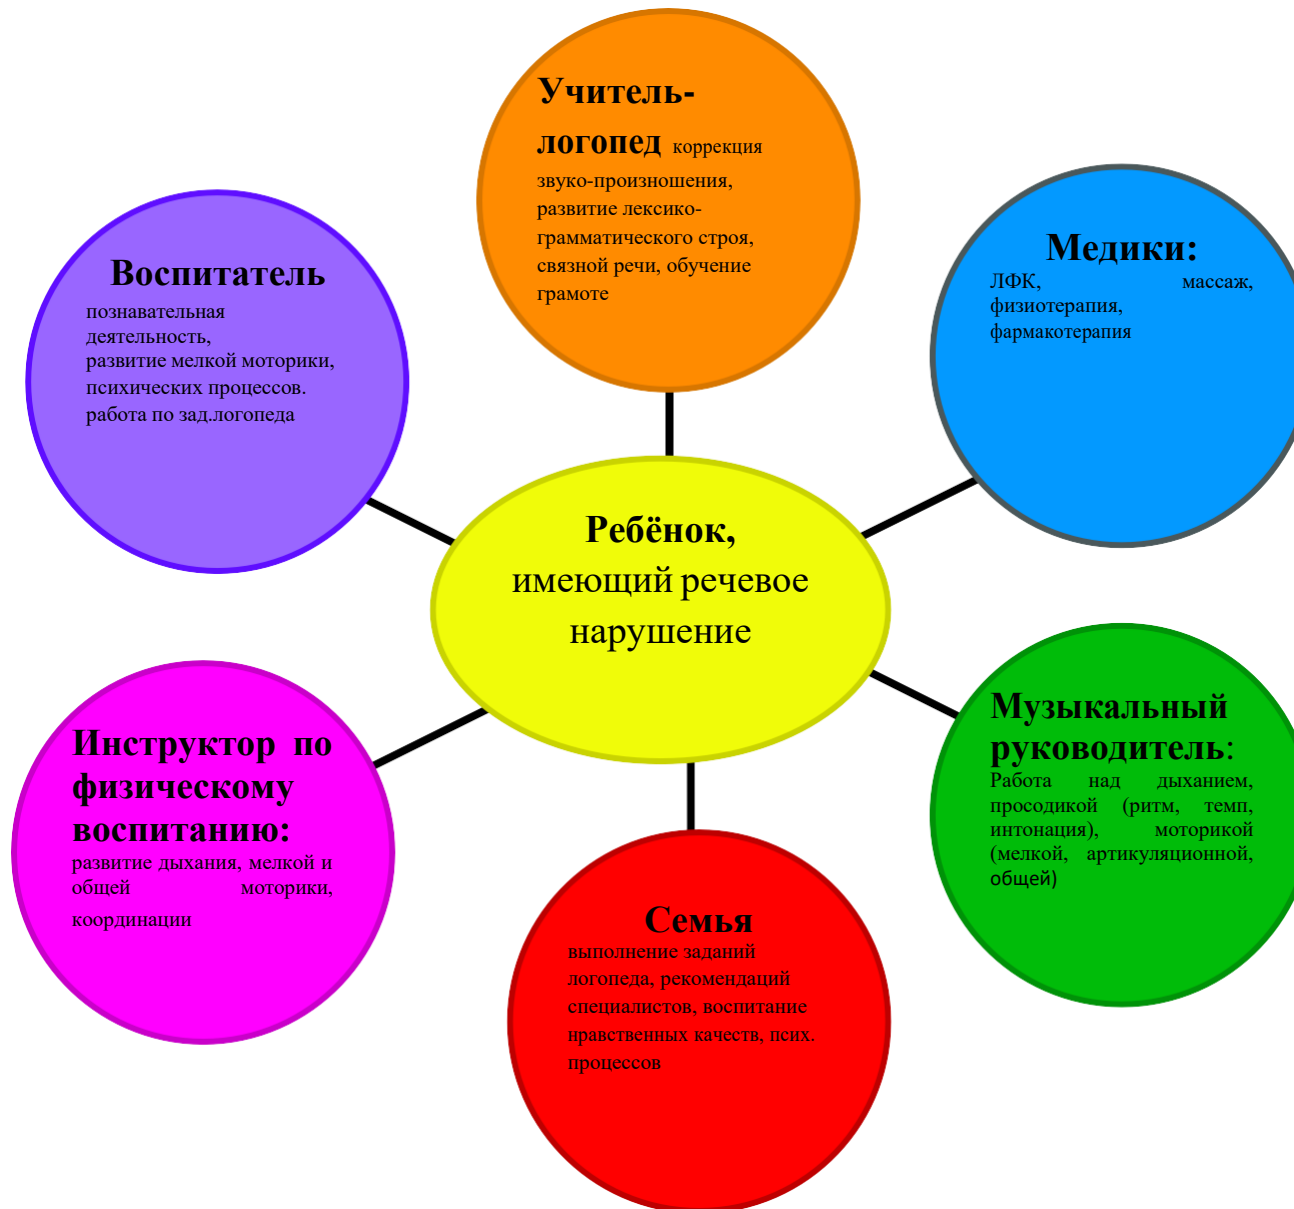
Учитель-логопед коррекция звуко-произношения, развитие лексико-грамматического строя, связной речи, обучение грамоте

Воспитатель
познавательная деятельность, развитие мелкой моторики, психических процессов. работа по зад.логопеда

Медики:
ЛФК, массаж, физиотерапия, фармакотерапия

Ребёнок,
имеющий речевое нарушение

Инструктор по физическому воспитанию:
развитие дыхания, мелкой и общей моторики, координации

Музыкальный руководитель:
Работа над дыханием, просодикой (ритм, темп, интонация), моторикой (мелкой, артикуляционной, общей)

Семья
выполнение заданий логопеда, рекомендаций специалистов, воспитание нравственных качеств, псих. процессов